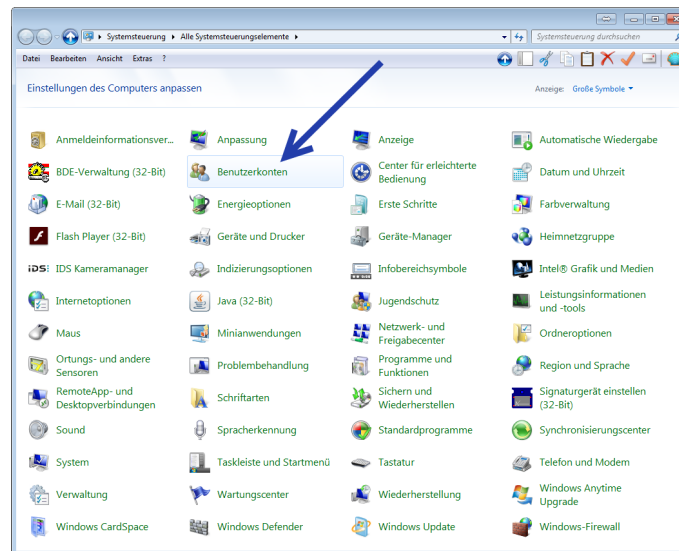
Systemsteuerung ▸ Alle Systemsteuerungselemente ▸

Systemsteuerung durchsuchen

Datei Bearbeiten Ansicht Extras ?

Einstellungen des Computers anpassen

Anzeige: Große Symbole ▾

Anmeldeinformationsver...
BDE-Verwaltung (32-Bit)
E-Mail (32-Bit)
Flash Player (32-Bit)
IDS Kameramanager
Internetoptionen
Maus
Ortungs- und andere Sensoren
RemoteApp- und Desktopverbindungen
Sound
System
Verwaltung
Windows CardSpace

Anpassung
Benutzerkonten
Energieoptionen
Geräte und Drucker
Indizierungsoptionen
Java (32-Bit)
Minianwendungen
Problembehandlung
Schriftarten
Spracherkennung
Taskleiste und Startmenü
Wartungscenter
Windows Defender

Anzeige
Center für erleichterte Bedienung
Erste Schritte
Geräte-Manager
Infobereichsymbole
Jugendschutz
Netzwerk- und Freigabecenter
Programme und Funktionen
Sichern und Wiederherstellen
Standardprogramme
Tastatur
Wiederherstellung
Windows Update

Automatische Wiedergabe
Datum und Uhrzeit
Farbverwaltung
Heimnetzgruppe
Intel® Grafik und Medien
Leistungsinformationen und -tools
Ordneroptionen
Region und Sprache
Signaturgerät einstellen (32-Bit)
Synchronisierungscenter
Telefon und Modem
Windows Anytime Upgrade
Windows-Firewall